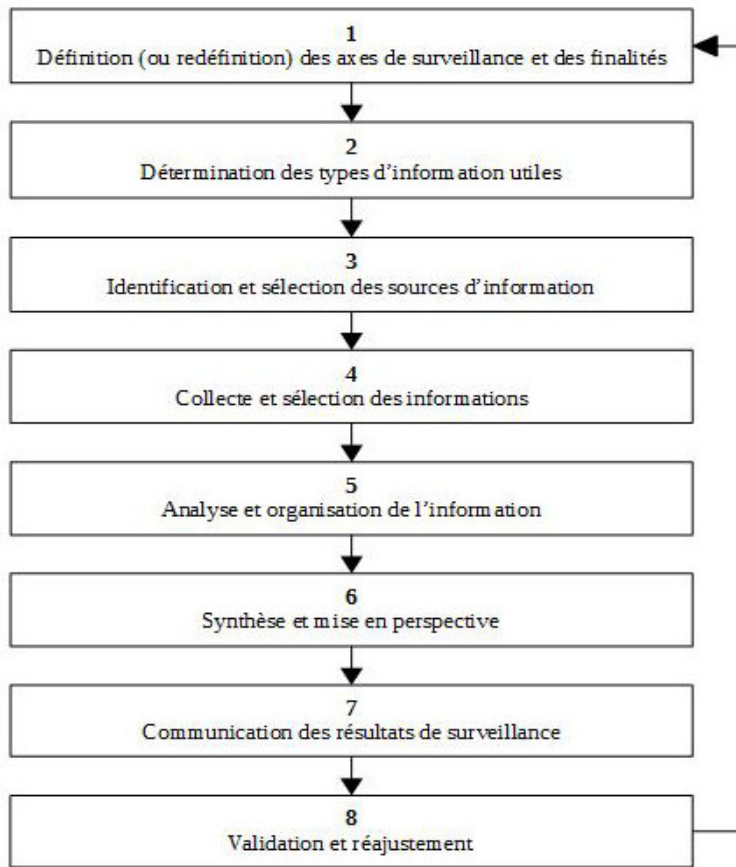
1
Définition (ou redéfinition) des axes de surveillance et des finalités

2
Détermination des types d'information utiles

3
Identification et sélection des sources d'information

4
Collecte et sélection des informations

5
Analyse et organisation de l'information

6
Synthèse et mise en perspective

7
Communication des résultats de surveillance

8
Validation et réajustement